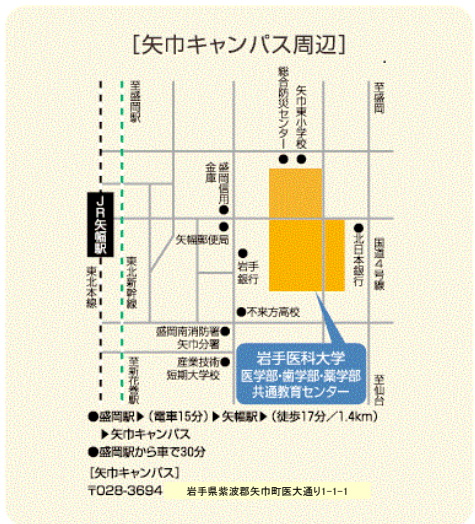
[矢巾キャンパス周辺]

至盛岡駅

総合防災センター

矢巾東小学校

至盛岡

盛岡信用金庫

JR矢幅駅

矢幅郵便局

北日本銀行

国道4号線

東北新幹線

東北本線

岩手銀行

不来方高校

盛岡南消防署矢巾分署

産業技術短期大学校

至花巻駅

岩手医科大学
医学部・歯学部・薬学部
共通教育センター

至仙台

●盛岡駅 ▶(電車15分) ▶矢幅駅 ▶(徒歩17分/1.4km) ▶矢巾キャンパス
●盛岡駅から車で30分

[矢巾キャンパス]
〒028-3694 岩手県紫波郡矢巾町医大通り1-1-1